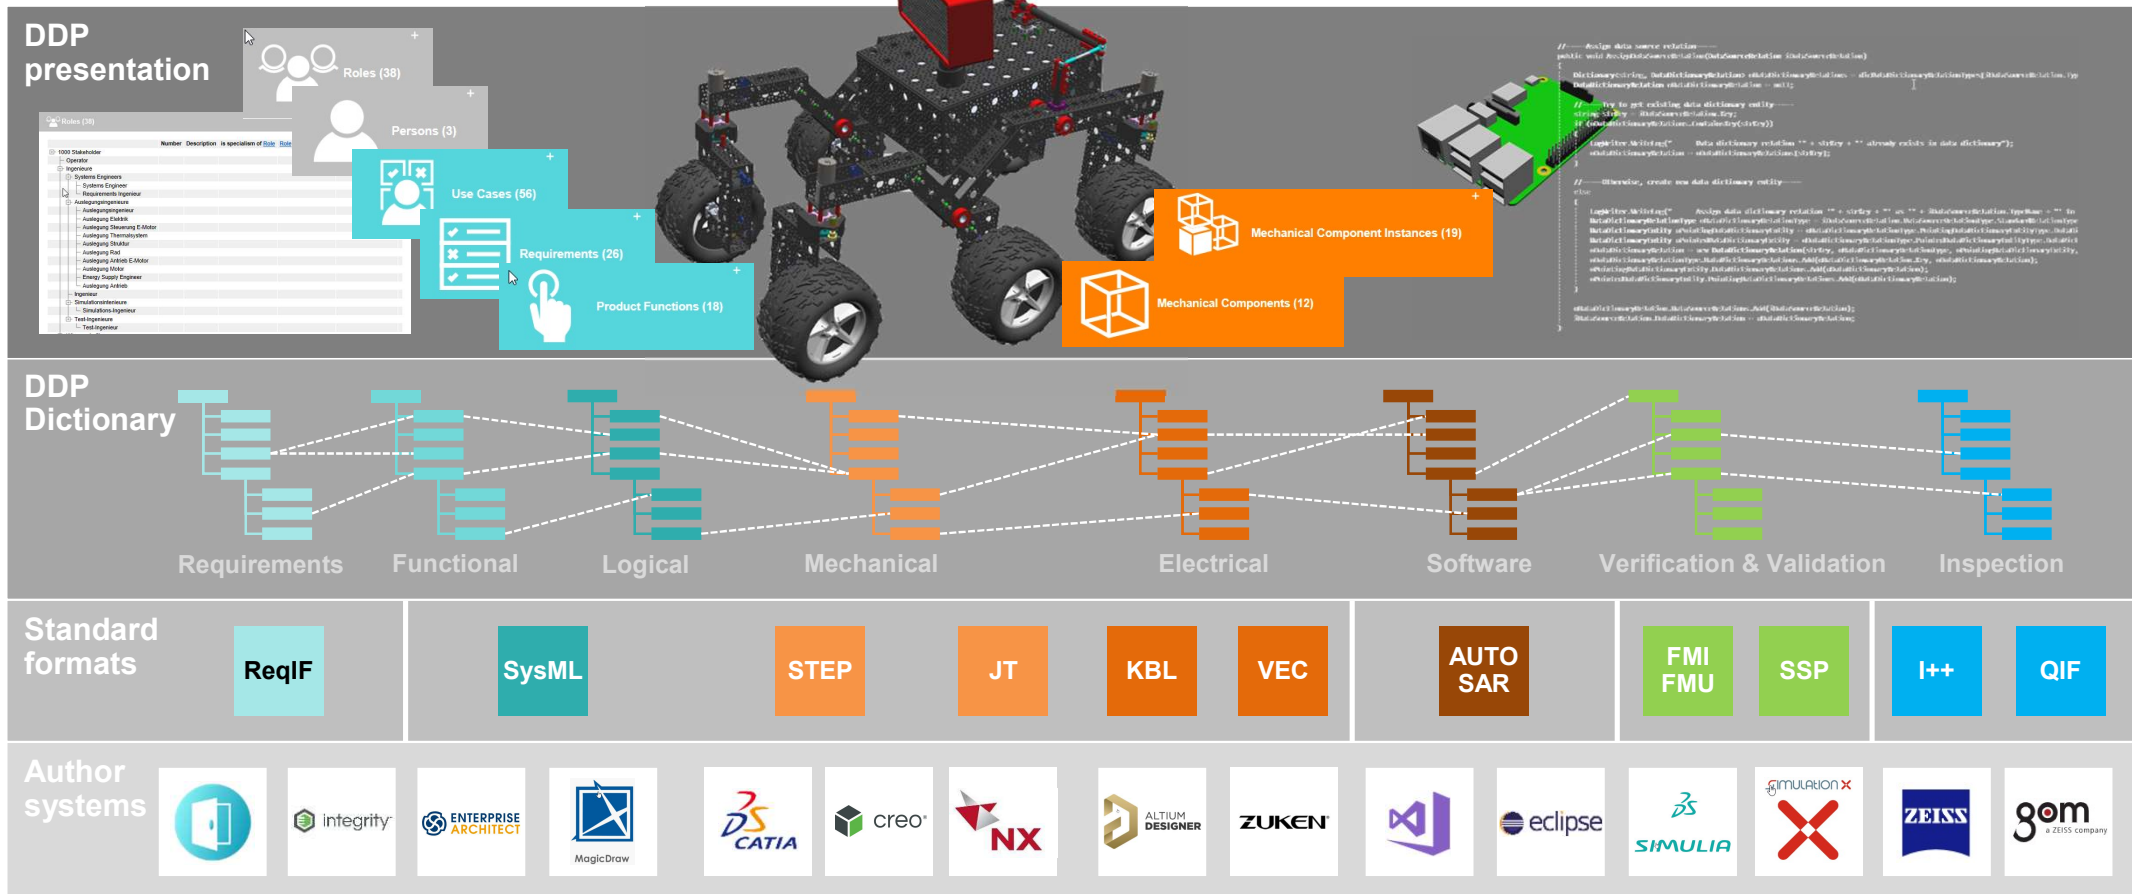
DDP presentation

Roles (38)
Persons (3)
Use Cases (56)
Requirements (26)
Product Functions (18)
Mechanical Component Instances (19)
Mechanical Components (12)

Roles (38)
Number Description is specialism of Role Role
1000 Stakeholder
Operator
Ingenieure
Systems Engineers
Systems Engineer
Requirements Ingenieur
Auslegungsingenieure
Auslegungsingenieur
Auslegung Elektrik
Auslegung Steuerung E-Motor
Auslegung Thermalsystem
Auslegung Struktur
Auslegung Rad
Auslegung Antrieb E-Motor
Auslegung Motor
Energy Supply Engineer
Auslegung Antrieb
Ingenieur
Simulationsingenieure
Simulations-Ingenieur
Test-Ingenieure
Test-Ingenieur

DDP Dictionary

Requirements
Functional
Logical
Mechanical
Electrical
Software
Verification & Validation
Inspection

Standard formats

ReqIF
SysML
STEP
JT
KBL
VEC
AUTO SAR
FMI FMU
SSP
I++
QIF

Author systems

integrity
ENTERPRISE ARCHITECT
MagicDraw
CATIA
creo
NX
ALTIUM DESIGNER
ZUKEN
eclipse
SIMULIA
simulationX
ZEISS
gom a ZEISS company